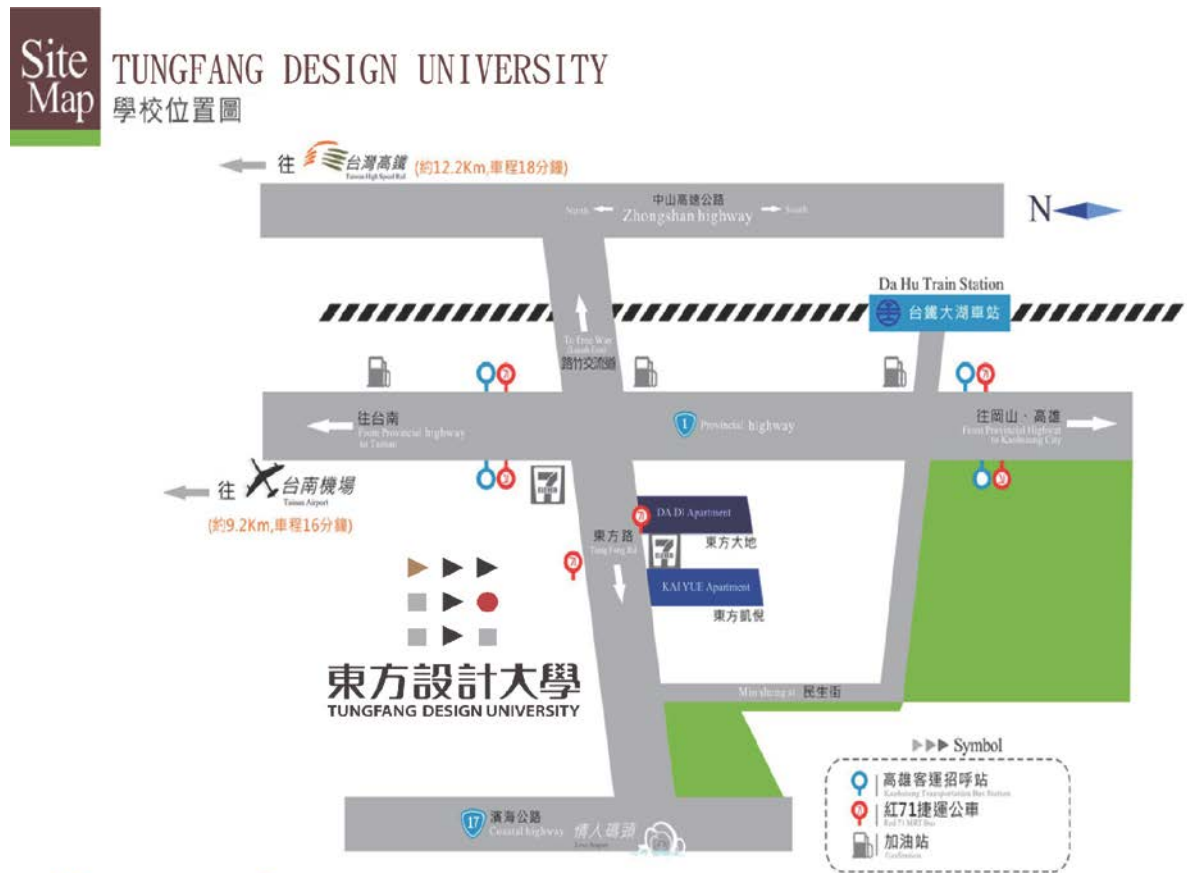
Site Map
TUNGFANG DESIGN UNIVERSITY
學校位置圖

往 台灣高鐵 Taiwan High Speed Rail (約12.2Km,車程18分鐘)

中山高速公路
North Zhongshan highway South

N

Da Hu Train Station
台鐵大湖車站

To Free Way
路竹交流道

往台南
From Provincial highway to Tainan

1 Provincial highway

往岡山、高雄
From Provincial Highway to Kaohsiung City

往 台南機場 Tainan Airport
(約9.2Km,車程16分鐘)

DA DI Apartment
東方大地
東方路 Tung Fang Rd
KAI YUE Apartment
東方凱悅

東方設計大學
TUNGFANG DESIGN UNIVERSITY

Min sheng st. 民生街

17 濱海公路 Coastal highway
情人碼頭 Love Airport

Symbol
高雄客運招呼站 Kaohsiung Transportation Bus Station
紅71捷運公車 Red 71 MRT Bus
加油站 Gasstation